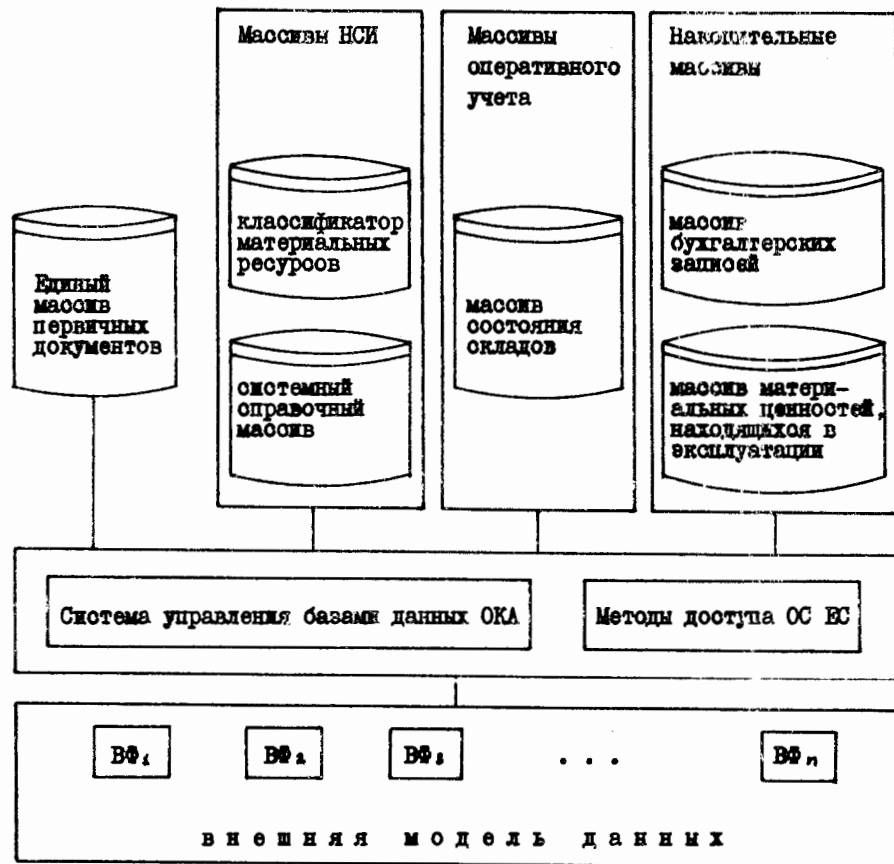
Массивы НСИ

классификатор материальных ресурсов

системный справочный массив

Массивы оперативного учета

массив состояния складов

Накопительные массивы

массив бухгалтерских записей

массив материальных ценностей, находящихся в эксплуатации

Единый массив первичных документов

Система управления базами данных ОКА

Методы доступа ОС ЕС

$ВФ_1$

$ВФ_2$

$ВФ_3$

. . .

$ВФ_n$

внешняя модель данных